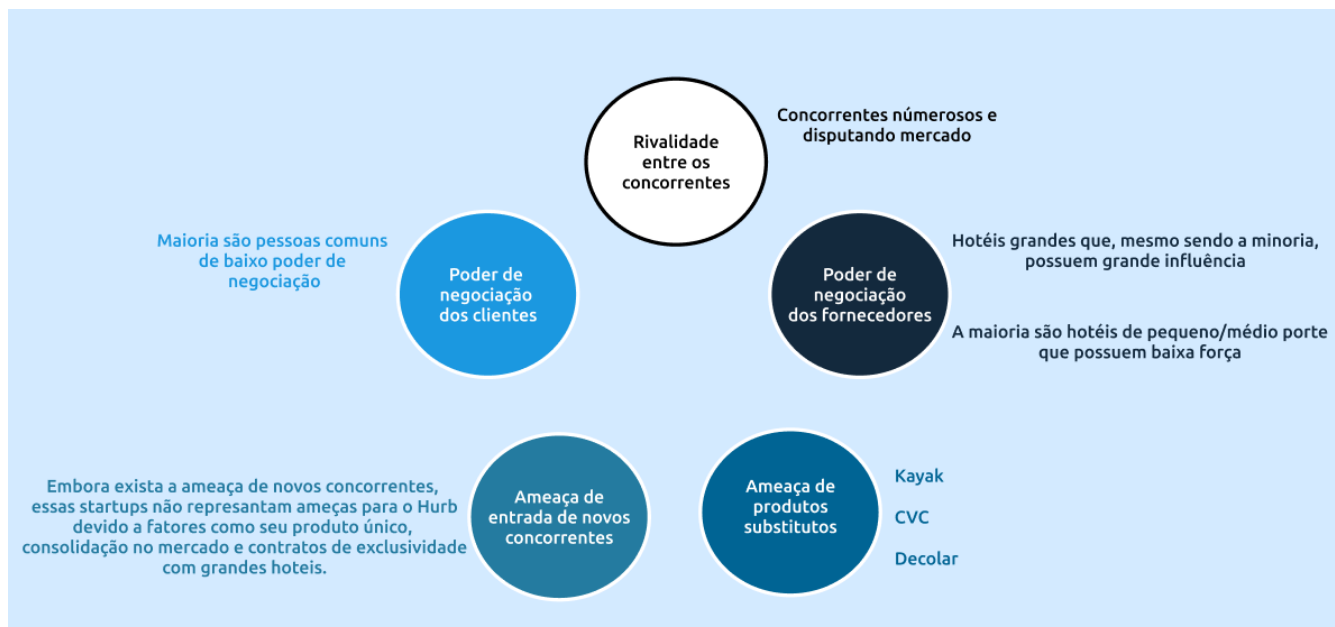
Rivalidade entre os concorrentes

Concorrentes númerosos e disputando mercado

Maioria são pessoas comuns de baixo poder de negociação

Poder de negociação dos clientes

Poder de negociação dos fornecedores

Hotéis grandes que, mesmo sendo a minoria, possuem grande influência

A maioria são hotéis de pequeno/médio porte que possuem baixa força

Embora exista a ameaça de novos concorrentes, essas startups não represantam ameças para o Hurb devido a fatores como seu produto único, consolidação no mercado e contratos de exclusividade com grandes hoteis.

Ameaça de entrada de novos concorrentes

Ameaça de produtos substitutos

Kayak

CVC

Decolar